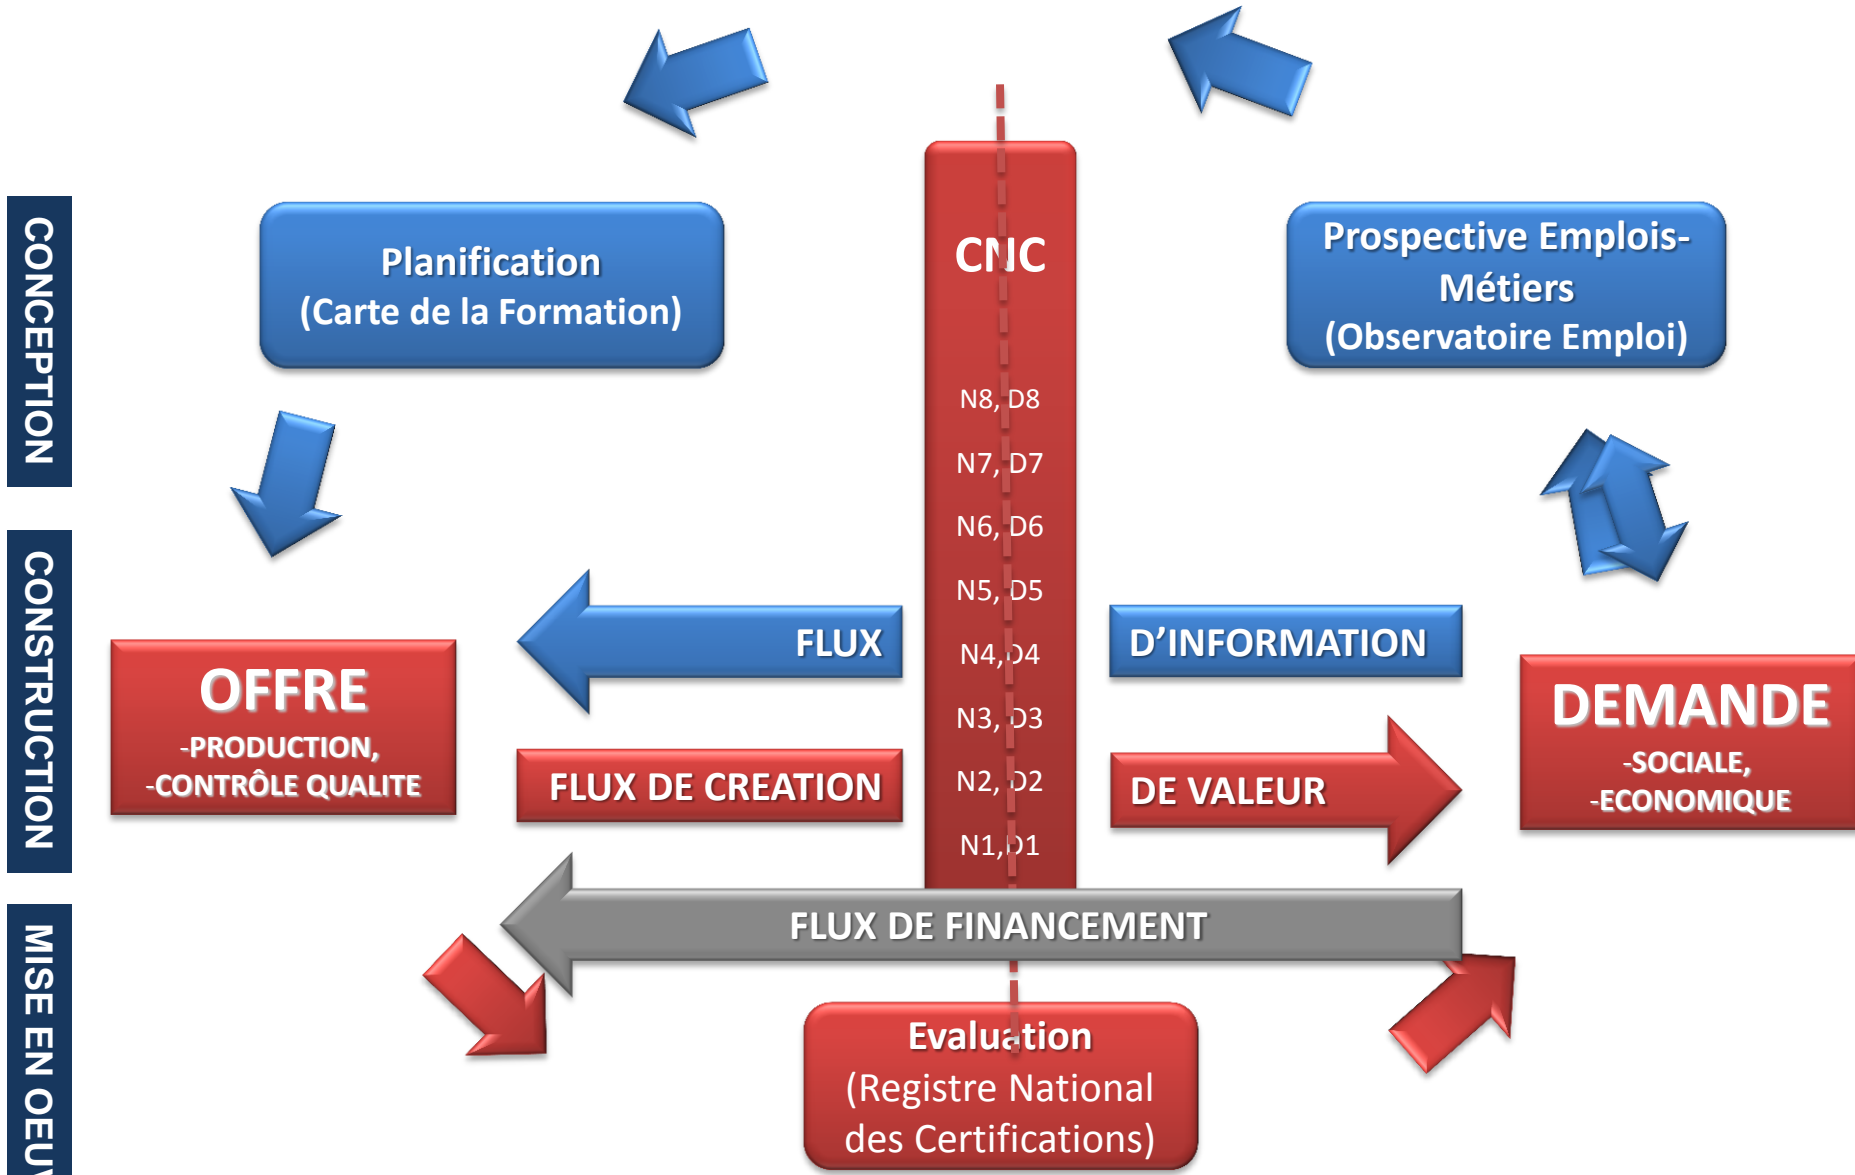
CONCEPTION

CONSTRUCTION

MISE EN OEU

Planification
(Carte de la Formation)

CNC

Prospective Emplois-Métiers
(Observatoire Emploi)

N8, D8
N7, D7
N6, D6
N5, D5
N4, D4
N3, D3
N2, D2
N1, D1

OFFRE
-PRODUCTION,
-CONTRÔLE QUALITE

FLUX

D'INFORMATION

DEMANDE
-SOCIALE,
-ECONOMIQUE

FLUX DE CREATION

DE VALEUR

FLUX DE FINANCEMENT

Evaluation
(Registre National des Certifications)